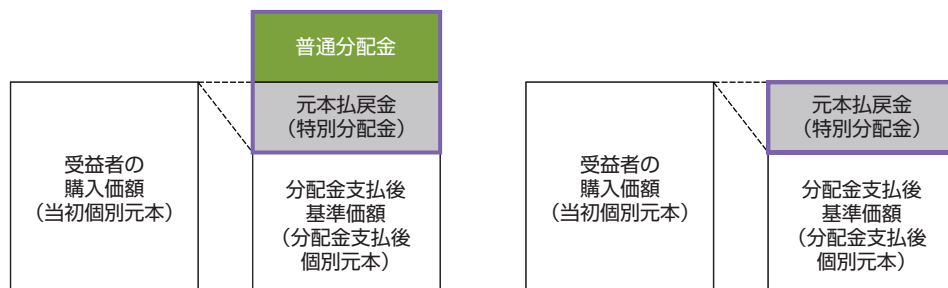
普通分配金

元本払戻金
（特別分配金）

受益者の
購入価額
（当初個別元本）

分配金支払後
基準価額
（分配金支払後
個別元本）

元本払戻金
（特別分配金）

受益者の
購入価額
（当初個別元本）

分配金支払後
基準価額
（分配金支払後
個別元本）